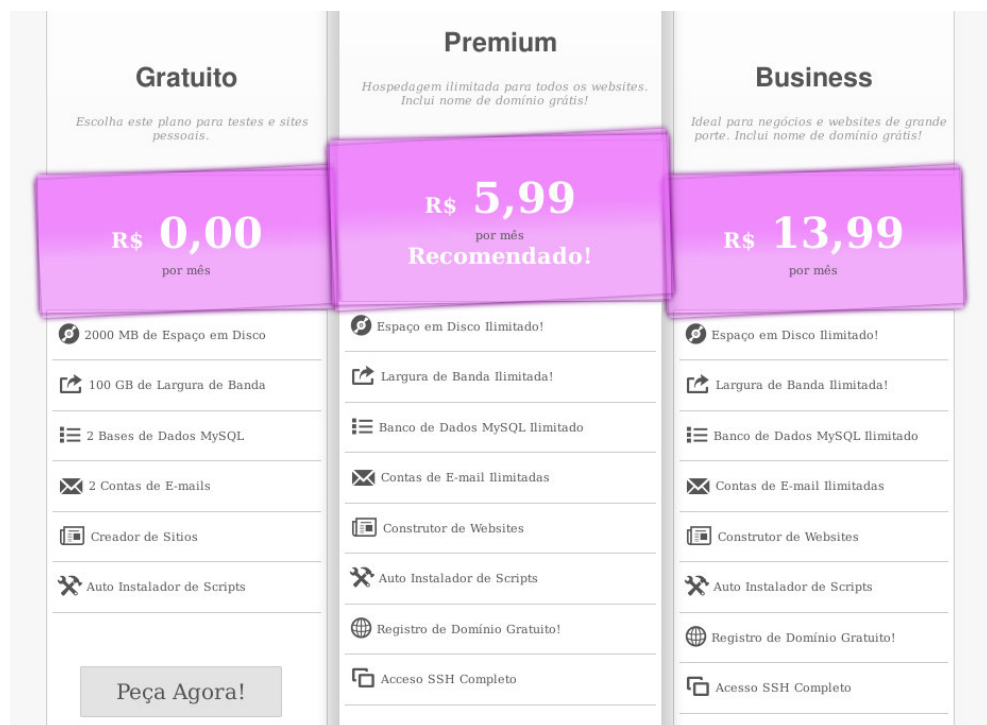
Gratuito

Escolha este plano para testes e sites pessoais.

R$ 0,00
por mês

2000 MB de Espaço em Disco

100 GB de Largura de Banda

2 Bases de Dados MySQL

2 Contas de E-mails

Creador de Sitios

Auto Instalador de Scripts

Peça Agora!

Premium

Hospedagem ilimitada para todos os websites. Inclui nome de domínio grátis!

R$ 5,99
por mês
Recomendado!

Espaço em Disco Ilimitado!

Largura de Banda Ilimitada!

Banco de Dados MySQL Ilimitado

Contas de E-mail Ilimitadas

Construtor de Websites

Auto Instalador de Scripts

Registro de Domínio Gratuito!

Acceso SSH Completo

Business

Ideal para negócios e websites de grande porte. Inclui nome de domínio grátis!

R$ 13,99
por mês

Espaço em Disco Ilimitado!

Largura de Banda Ilimitada!

Banco de Dados MySQL Ilimitado

Contas de E-mail Ilimitadas

Construtor de Websites

Auto Instalador de Scripts

Registro de Domínio Gratuito!

Acesso SSH Completo